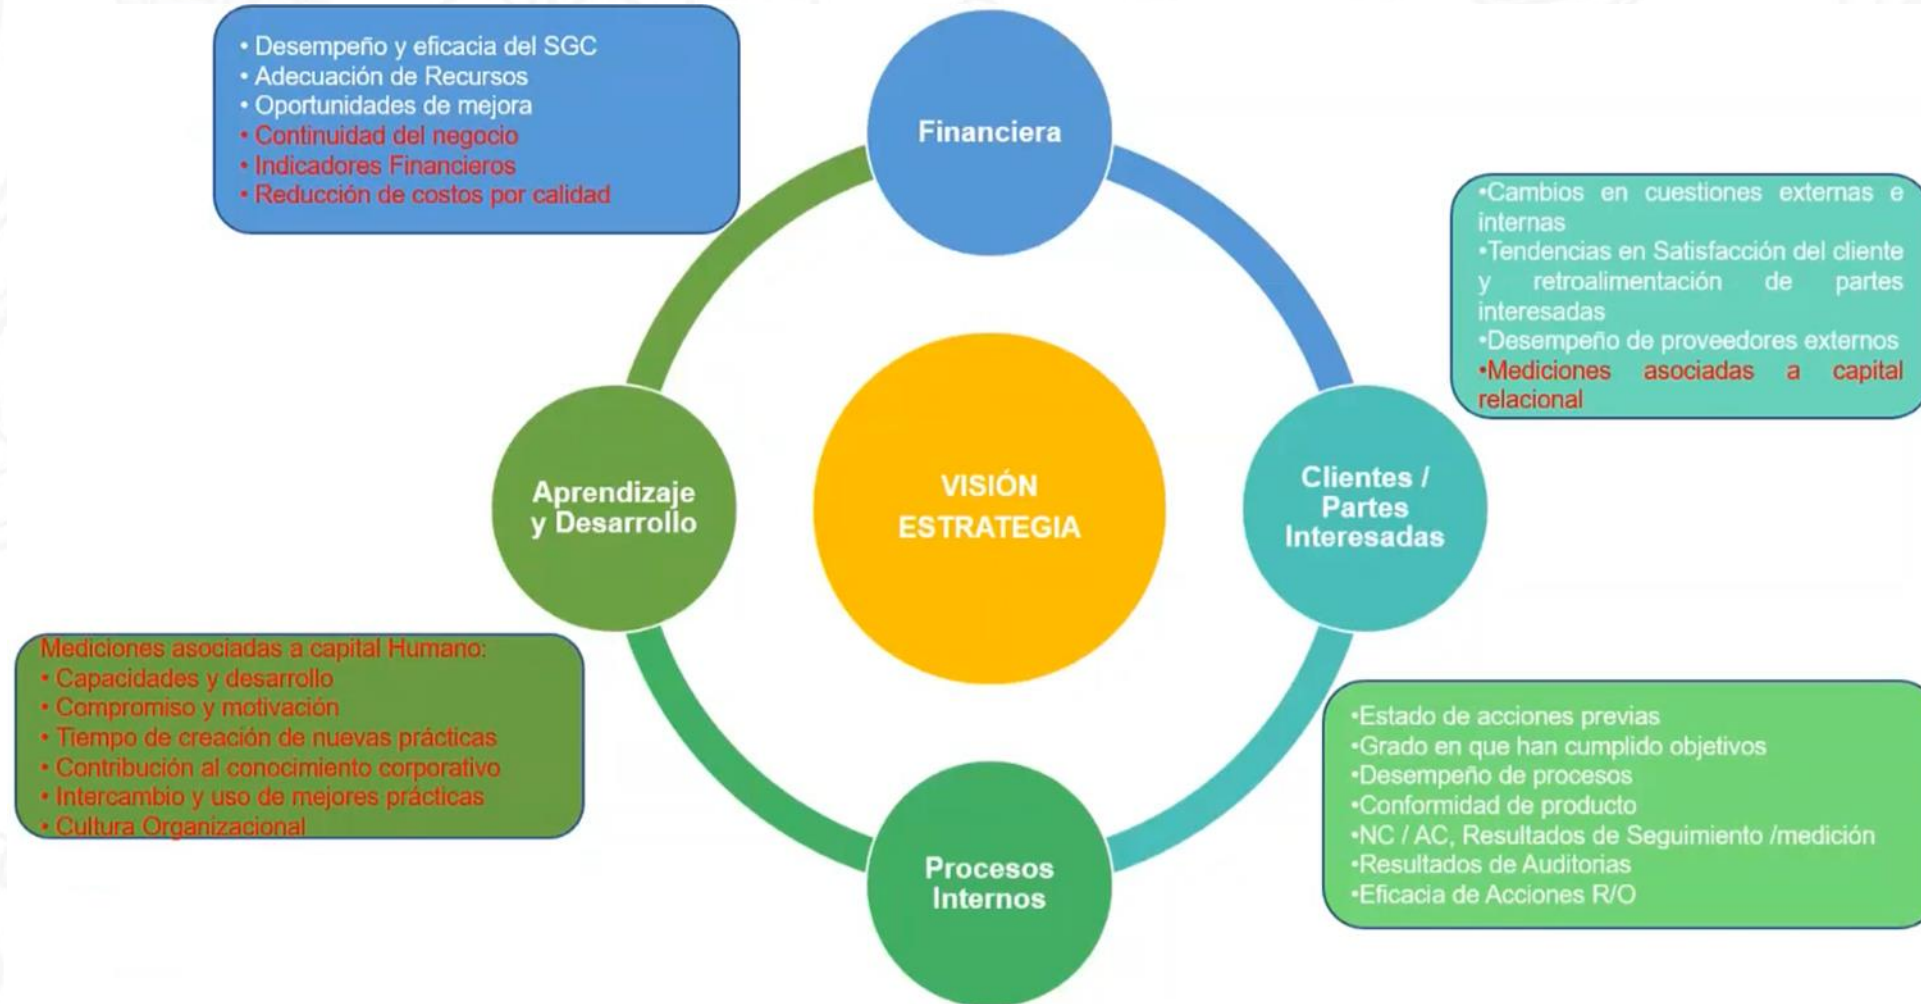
• Desempeño y eficacia del SGC
• Adecuación de Recursos
• Oportunidades de mejora
• Continuidad del negocio
• Indicadores Financieros
• Reducción de costos por calidad

Financiera

•Cambios en cuestiones externas e internas
•Tendencias en Satisfacción del cliente y retroalimentación de partes interesadas
•Desempeño de proveedores externos
•Mediciones asociadas a capital relacional

Aprendizaje y Desarrollo

VISIÓN ESTRATEGIA

Clientes / Partes Interesadas

Mediciones asociadas a capital Humano:
• Capacidades y desarrollo
• Compromiso y motivación
• Tiempo de creación de nuevas prácticas
• Contribución al conocimiento corporativo
• Intercambio y uso de mejores prácticas
• Cultura Organizacional

•Estado de acciones previas
•Grado en que han cumplido objetivos
•Desempeño de procesos
•Conformidad de producto
•NC / AC, Resultados de Seguimiento /medición
•Resultados de Auditorias
•Eficacia de Acciones R/O

Procesos Internos